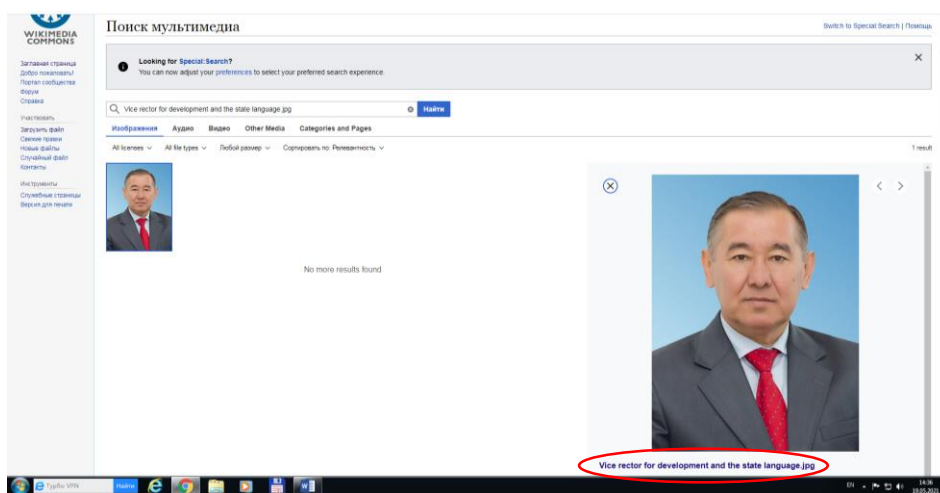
WIKIMEDIA COMMONS

Заглавная страница
Добро пожаловать!
Портал сообщества
Форум
Справка

Участвовать
Загрузить файл
Свежие правки
Новые файлы
Случайный файл
Контакты

Инструменты
Служебные страницы
Версия для печати

Поиск мультимедиа

Switch to Special Search | Помощь

Looking for Special:Search?
You can now adjust your preferences to select your preferred search experience.

Vice rector for development and the state language.jpg

Найти

Изображения Аудио Видео Other Media Categories and Pages

All licenses All file types Любой размер Сортировать по: Релевантность

1 result

No more results found

Vice rector for development and the state language.jpg

Turbo VPN

Найти

EN

14:36
19.05.2021